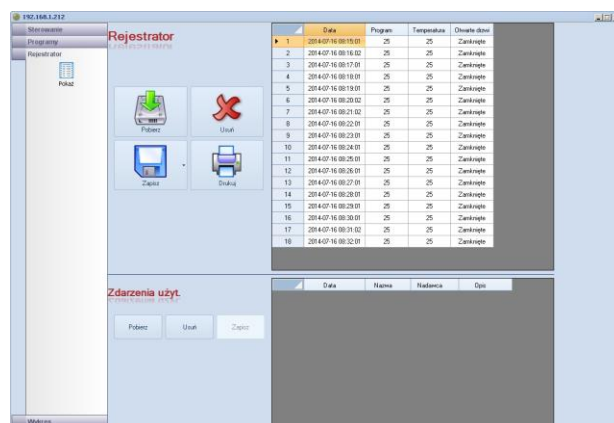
192.168.1.212

Sterowanie
Programy
Rejestrator
Pokaż

Rejestrator

Pobierz
Usuń
Zapisz
Drukuj

| | Data | Program | Temperatura | Otwarte drzwi |
|---|---|---|---|---|
| 1 | 2014-07-16 08:15:01 | 25 | 25 | Zamknięte |
| 2 | 2014-07-16 08:16:02 | 25 | 25 | Zamknięte |
| 3 | 2014-07-16 08:17:01 | 25 | 25 | Zamknięte |
| 4 | 2014-07-16 08:18:01 | 25 | 25 | Zamknięte |
| 5 | 2014-07-16 08:19:01 | 25 | 25 | Zamknięte |
| 6 | 2014-07-16 08:20:02 | 25 | 25 | Zamknięte |
| 7 | 2014-07-16 08:21:02 | 25 | 25 | Zamknięte |
| 8 | 2014-07-16 08:22:01 | 25 | 25 | Zamknięte |
| 9 | 2014-07-16 08:23:01 | 25 | 25 | Zamknięte |
| 10 | 2014-07-16 08:24:01 | 25 | 25 | Zamknięte |
| 11 | 2014-07-16 08:25:01 | 25 | 25 | Zamknięte |
| 12 | 2014-07-16 08:26:01 | 25 | 25 | Zamknięte |
| 13 | 2014-07-16 08:27:01 | 25 | 25 | Zamknięte |
| 14 | 2014-07-16 08:28:01 | 25 | 25 | Zamknięte |
| 15 | 2014-07-16 08:29:01 | 25 | 25 | Zamknięte |
| 16 | 2014-07-16 08:30:01 | 25 | 25 | Zamknięte |
| 17 | 2014-07-16 08:31:02 | 25 | 25 | Zamknięte |
| 18 | 2014-07-16 08:32:01 | 25 | 25 | Zamknięte |

Zdarzenia użyt.

Pobierz
Usuń
Zapisz

| Data | Nazwa | Nadawca | Opis |
|---|---|---|---|

Wyloguj